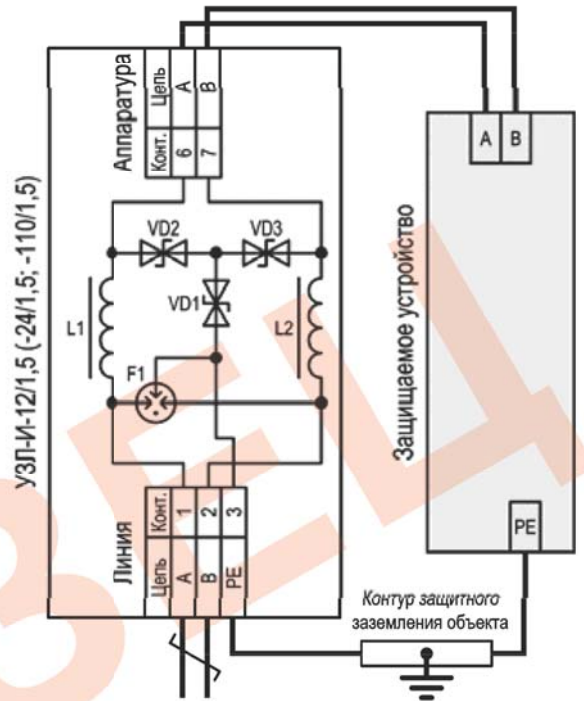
УЗЛ-И-12/1,5 (-24/1,5; -110/1,5)

Аппаратура
Цепь | А | В
Конт. | 6 | 7

VD2
VD3
VD1
L1
L2
F1

Линия
Конт. | 1 | 2 | 3
Цепь | А | В | PE

A B
Защищаемое устройство
PE

Контур защитного заземления объекта

ЗЕЦ